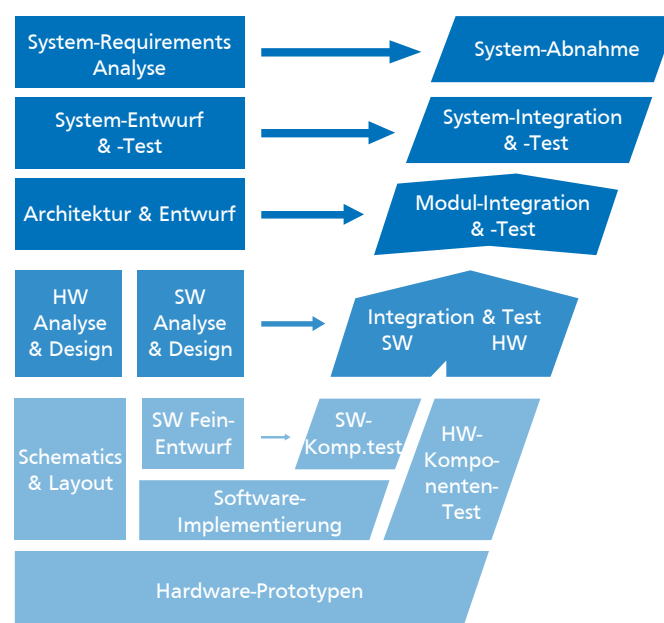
System-Requirements Analyse

System-Abnahme

System-Entwurf & -Test

System-Integration & -Test

Architektur & Entwurf

Modul-Integration & -Test

HW Analyse & Design

SW Analyse & Design

Integration & Test
SW HW

Schematics & Layout

SW Fein-Entwurf

SW-Komp.test

HW-Komponenten-Test

Software-Implementierung

Hardware-Prototypen